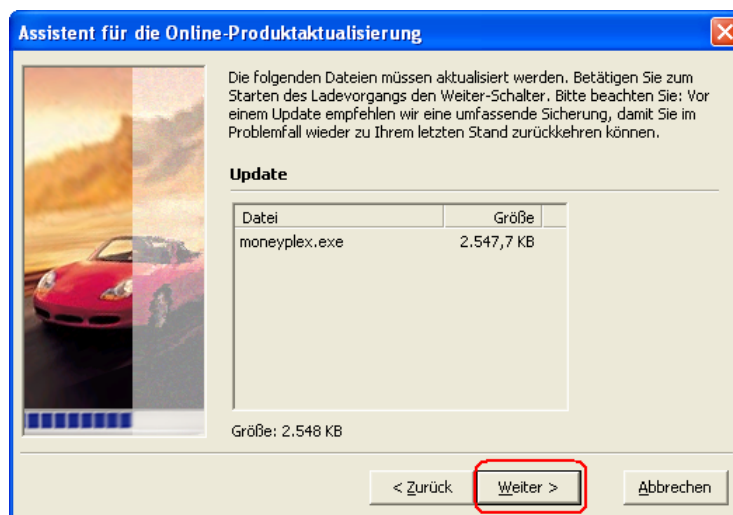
Assistent für die Online-Produktaktualisierung

Die folgenden Dateien müssen aktualisiert werden. Betätigen Sie zum Starten des Ladevorgangs den Weiter-Schalter. Bitte beachten Sie: Vor einem Update empfehlen wir eine umfassende Sicherung, damit Sie im Problemfall wieder zu Ihrem letzten Stand zurückkehren können.

Update

| Datei | Größe |
|---|---|
| moneyplex.exe | 2.547,7 KB |

Größe: 2.548 KB

< Zurück | Weiter > | Abbrechen